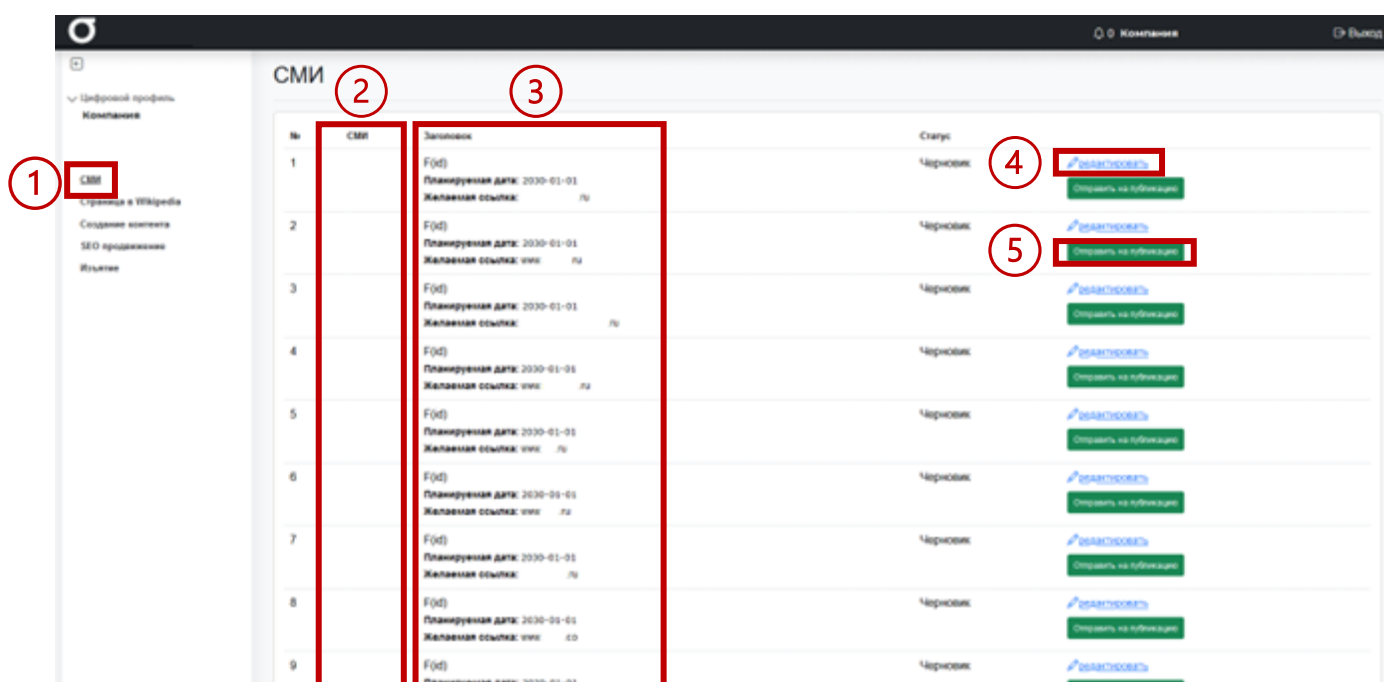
0 Компания
Выход

Цифровой профиль
Компания

1
СМИ
Страница в Wikipedia
Создание контента
SEO продвижение
Изъятие

СМИ

2
3
4
5

| № | СМИ | Заголовок | Статус | |
|---|---|---|---|---|
| 1 | | F(id) **Планируемая дата:** 2030-01-01 **Желаемая ссылка:** .ru | Черновик | редактировать Отправить на публикацию |
| 2 | | F(id) **Планируемая дата:** 2030-01-01 **Желаемая ссылка:** www .ru | Черновик | редактировать Отправить на публикацию |
| 3 | | F(id) **Планируемая дата:** 2030-01-01 **Желаемая ссылка:** .ru | Черновик | редактировать Отправить на публикацию |
| 4 | | F(id) **Планируемая дата:** 2030-01-01 **Желаемая ссылка:** www .ru | Черновик | редактировать Отправить на публикацию |
| 5 | | F(id) **Планируемая дата:** 2030-01-01 **Желаемая ссылка:** www .ru | Черновик | редактировать Отправить на публикацию |
| 6 | | F(id) **Планируемая дата:** 2030-01-01 **Желаемая ссылка:** www .ru | Черновик | редактировать Отправить на публикацию |
| 7 | | F(id) **Планируемая дата:** 2030-01-01 **Желаемая ссылка:** .ru | Черновик | редактировать Отправить на публикацию |
| 8 | | F(id) **Планируемая дата:** 2030-01-01 **Желаемая ссылка:** www .co | Черновик | редактировать Отправить на публикацию |
| 9 | | F(id) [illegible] | Черновик | редактировать |